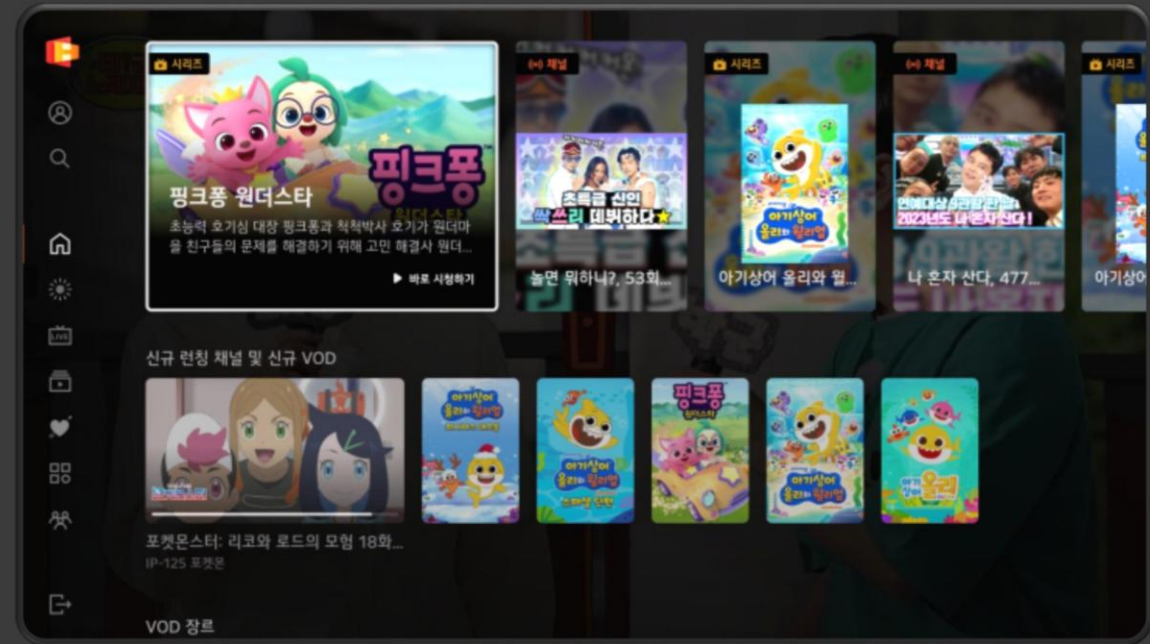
시리즈

핑크퐁

핑크퐁 원더스타

초능력 호기심 대장 핑크퐁과 척척박사 호기가 원더마을 친구들의 문제를 해결하기 위해 고민 해결사 원더...

▶ 바로 시청하기

채널

초특급 신인 싹쓰리 데뷔하다

놀면 뭐하니?, 53회...

시리즈

아기상어 올리와 윌리엄

아기상어 올리와 윌...

채널

연예대상 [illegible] 2023년도 나 혼자 산다!

나 혼자 산다, 477...

시리즈

아기상어

신규 런칭 채널 및 신규 VOD

포켓몬스터: 리코와 로드의 모험 18화...

IP-125 포켓몬

아기상어 올리와 윌리엄

아기상어 올리와 윌리엄

핑크퐁 원더스타

아기상어 올리와 윌리엄

아기상어 올리

VOD 장르